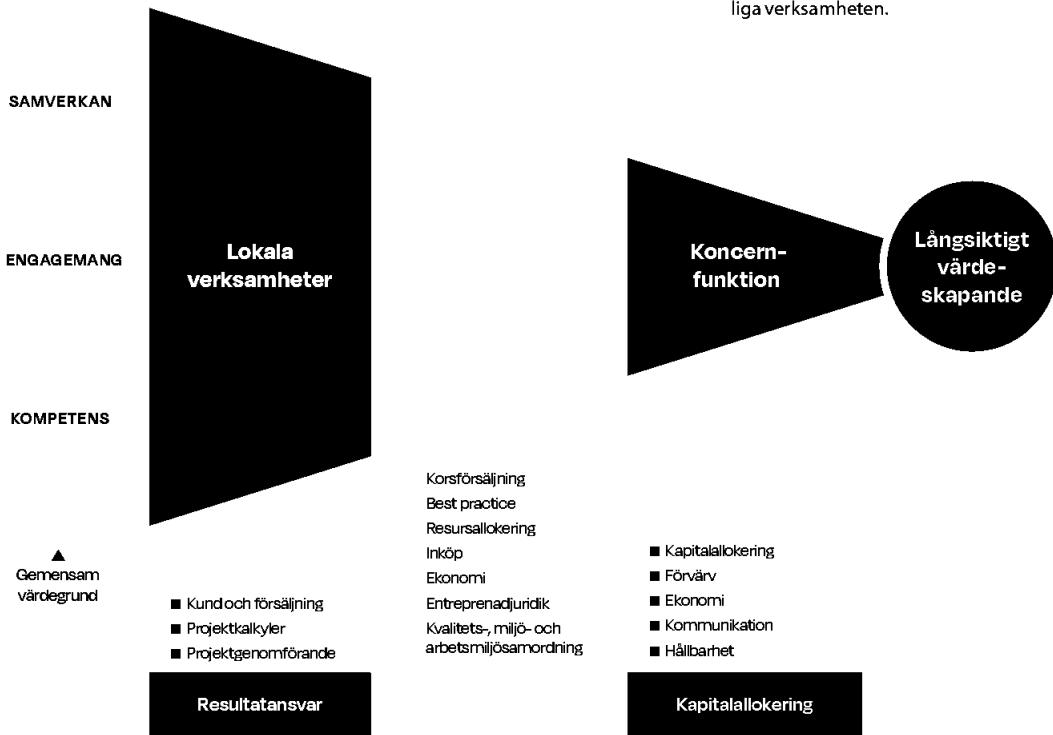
liga verksamheten.

SAMVERKAN

ENGAGEMANG

KOMPETENS

▲
Gemensam värdegrund

Lokala verksamheter

Koncernfunktion

Långsiktigt värdeskapande

Korsförsäljning
Best practice
Resursallokering
Inköp
Ekonomi
Entreprenadjuridik
Kvalitets-, miljö- och arbetsmiljösamordning

■ Kund och försäljning
■ Projektkalkyler
■ Projektgenomförande

Resultatansvar

■ Kapitalallokering
■ Förvärv
■ Ekonomi
■ Kommunikation
■ Hållbarhet

Kapitalallokering